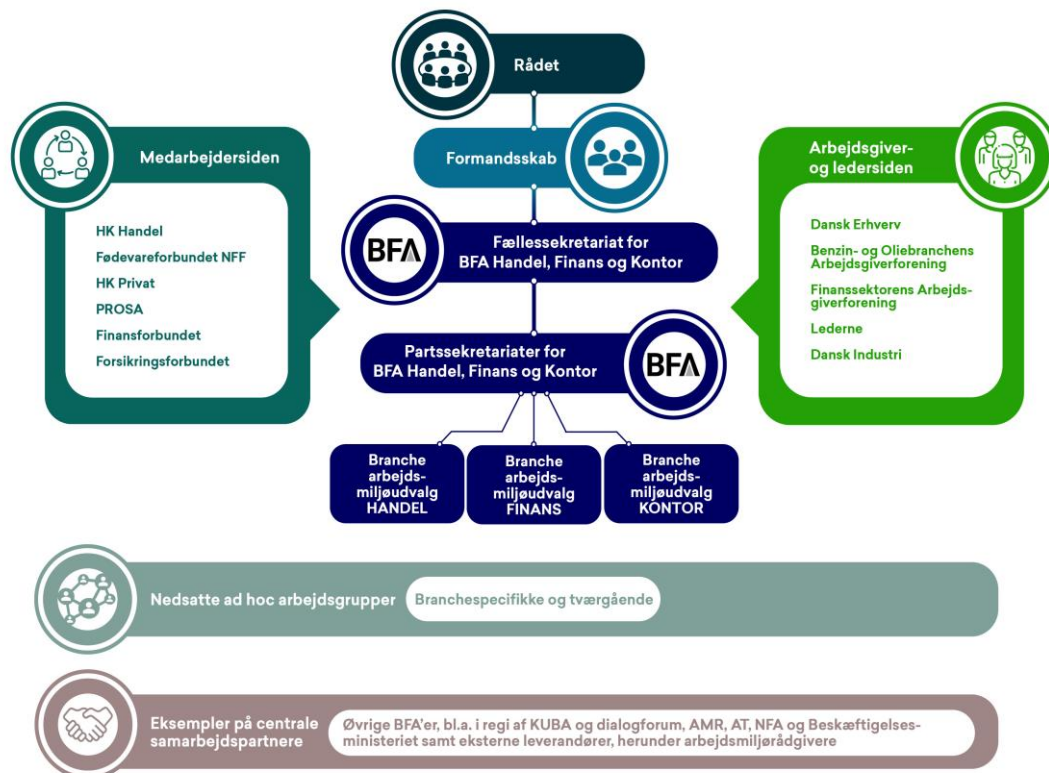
Rådet

Formandsskab

Medarbejdersiden

HK Handel
Fødevareforbundet NFF
HK Privat
PROSA
Finansforbundet
Forsikringsforbundet

BFA

Fællessekretariat for BFA Handel, Finans og Kontor

Arbejdsgiver- og ledersiden

Dansk Erhverv
Benzin- og Oliebranchens Arbejdsgiverforening
Finanssektorens Arbejdsgiverforening
Lederne
Dansk Industri

Partssekretariater for BFA Handel, Finans og Kontor

BFA

Branche arbejdsmiljøudvalg HANDEL

Branche arbejdsmiljøudvalg FINANS

Branche arbejdsmiljøudvalg KONTOR

Nedsatte ad hoc arbejdsgrupper

Branchespecifikke og tværgående

Eksempler på centrale samarbejdspartnere

Øvrige BFA'er, bl.a. i regi af KUBA og dialogforum, AMR, AT, NFA og Beskæftigelsesministeriet samt eksterne leverandører, herunder arbejdsmiljørådgivere